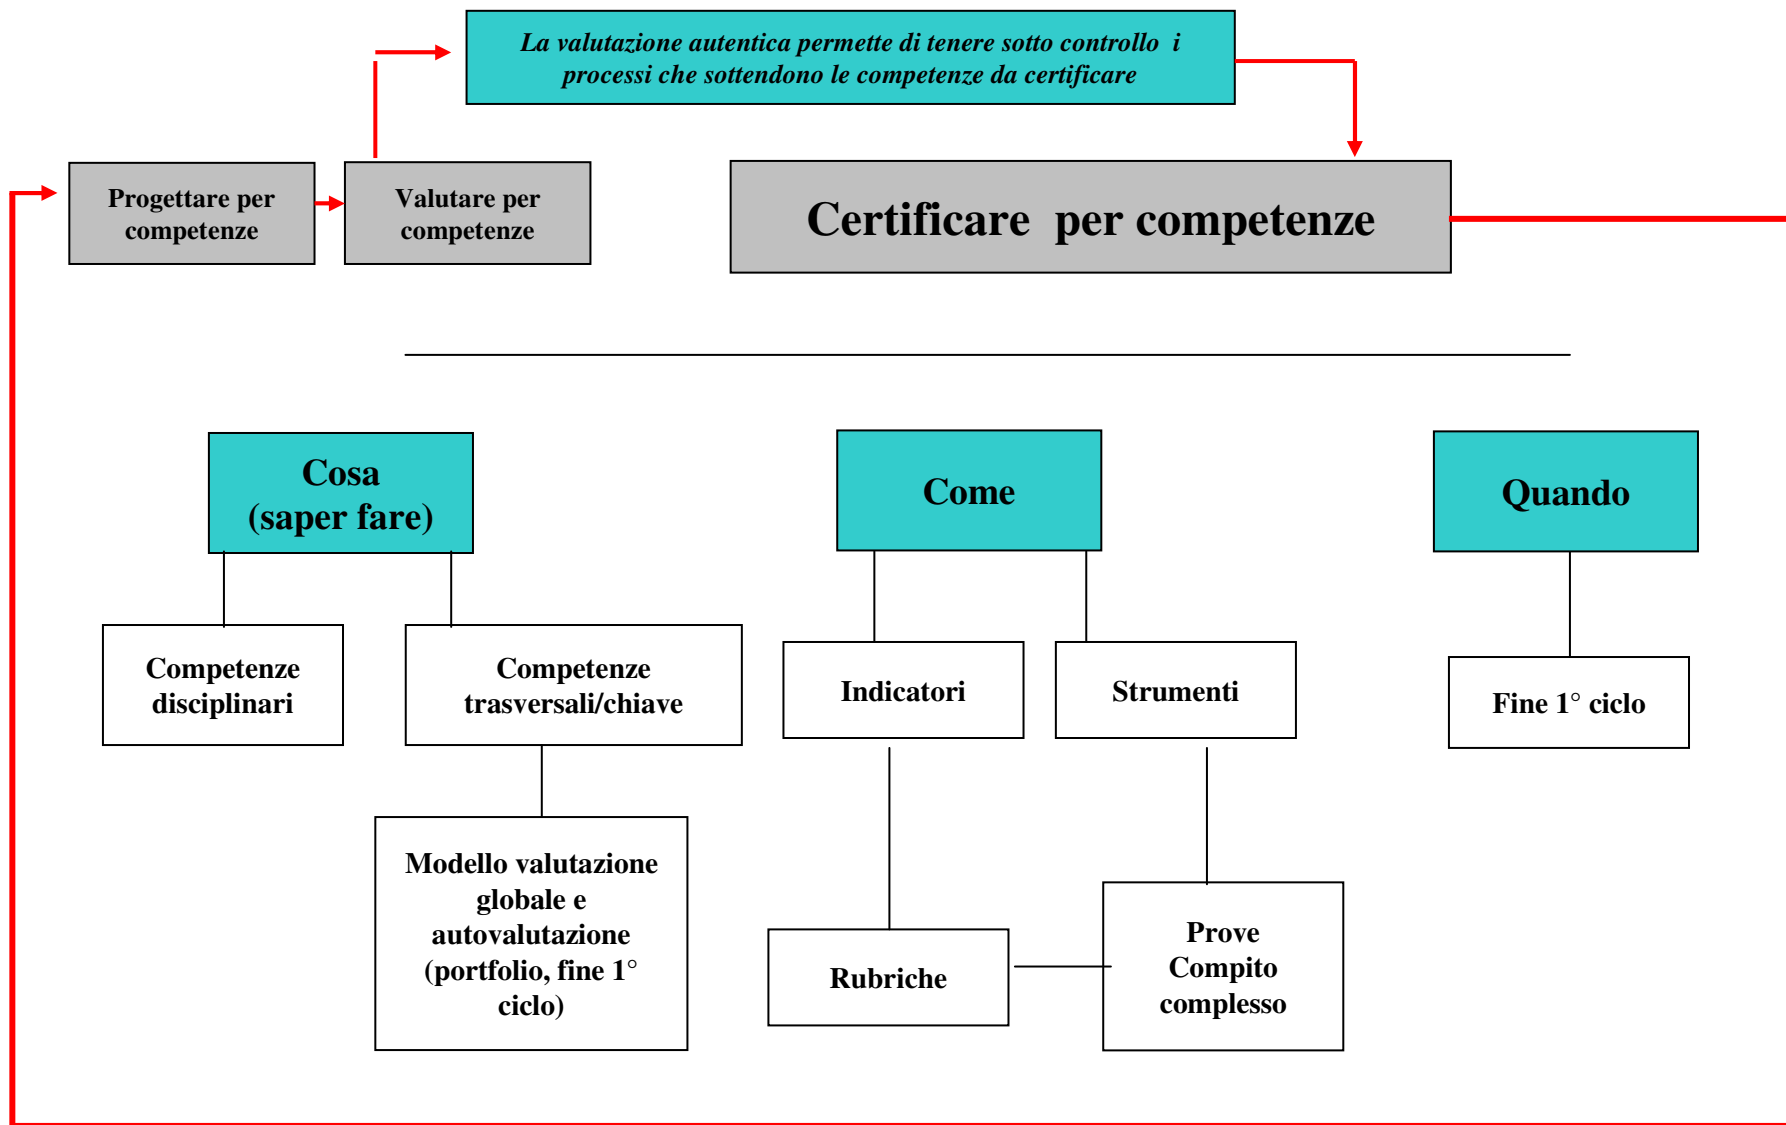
La valutazione autentica permette di tenere sotto controllo i processi che sottendono le competenze da certificare

Progettare per competenze

Valutare per competenze

Certificare per competenze

Cosa (saper fare)

Competenze disciplinari

Competenze trasversali/chiave

Modello valutazione globale e autovalutazione (portfolio, fine 1° ciclo)

Come

Indicatori

Strumenti

Rubriche

Prove Compito complesso

Quando

Fine 1° ciclo